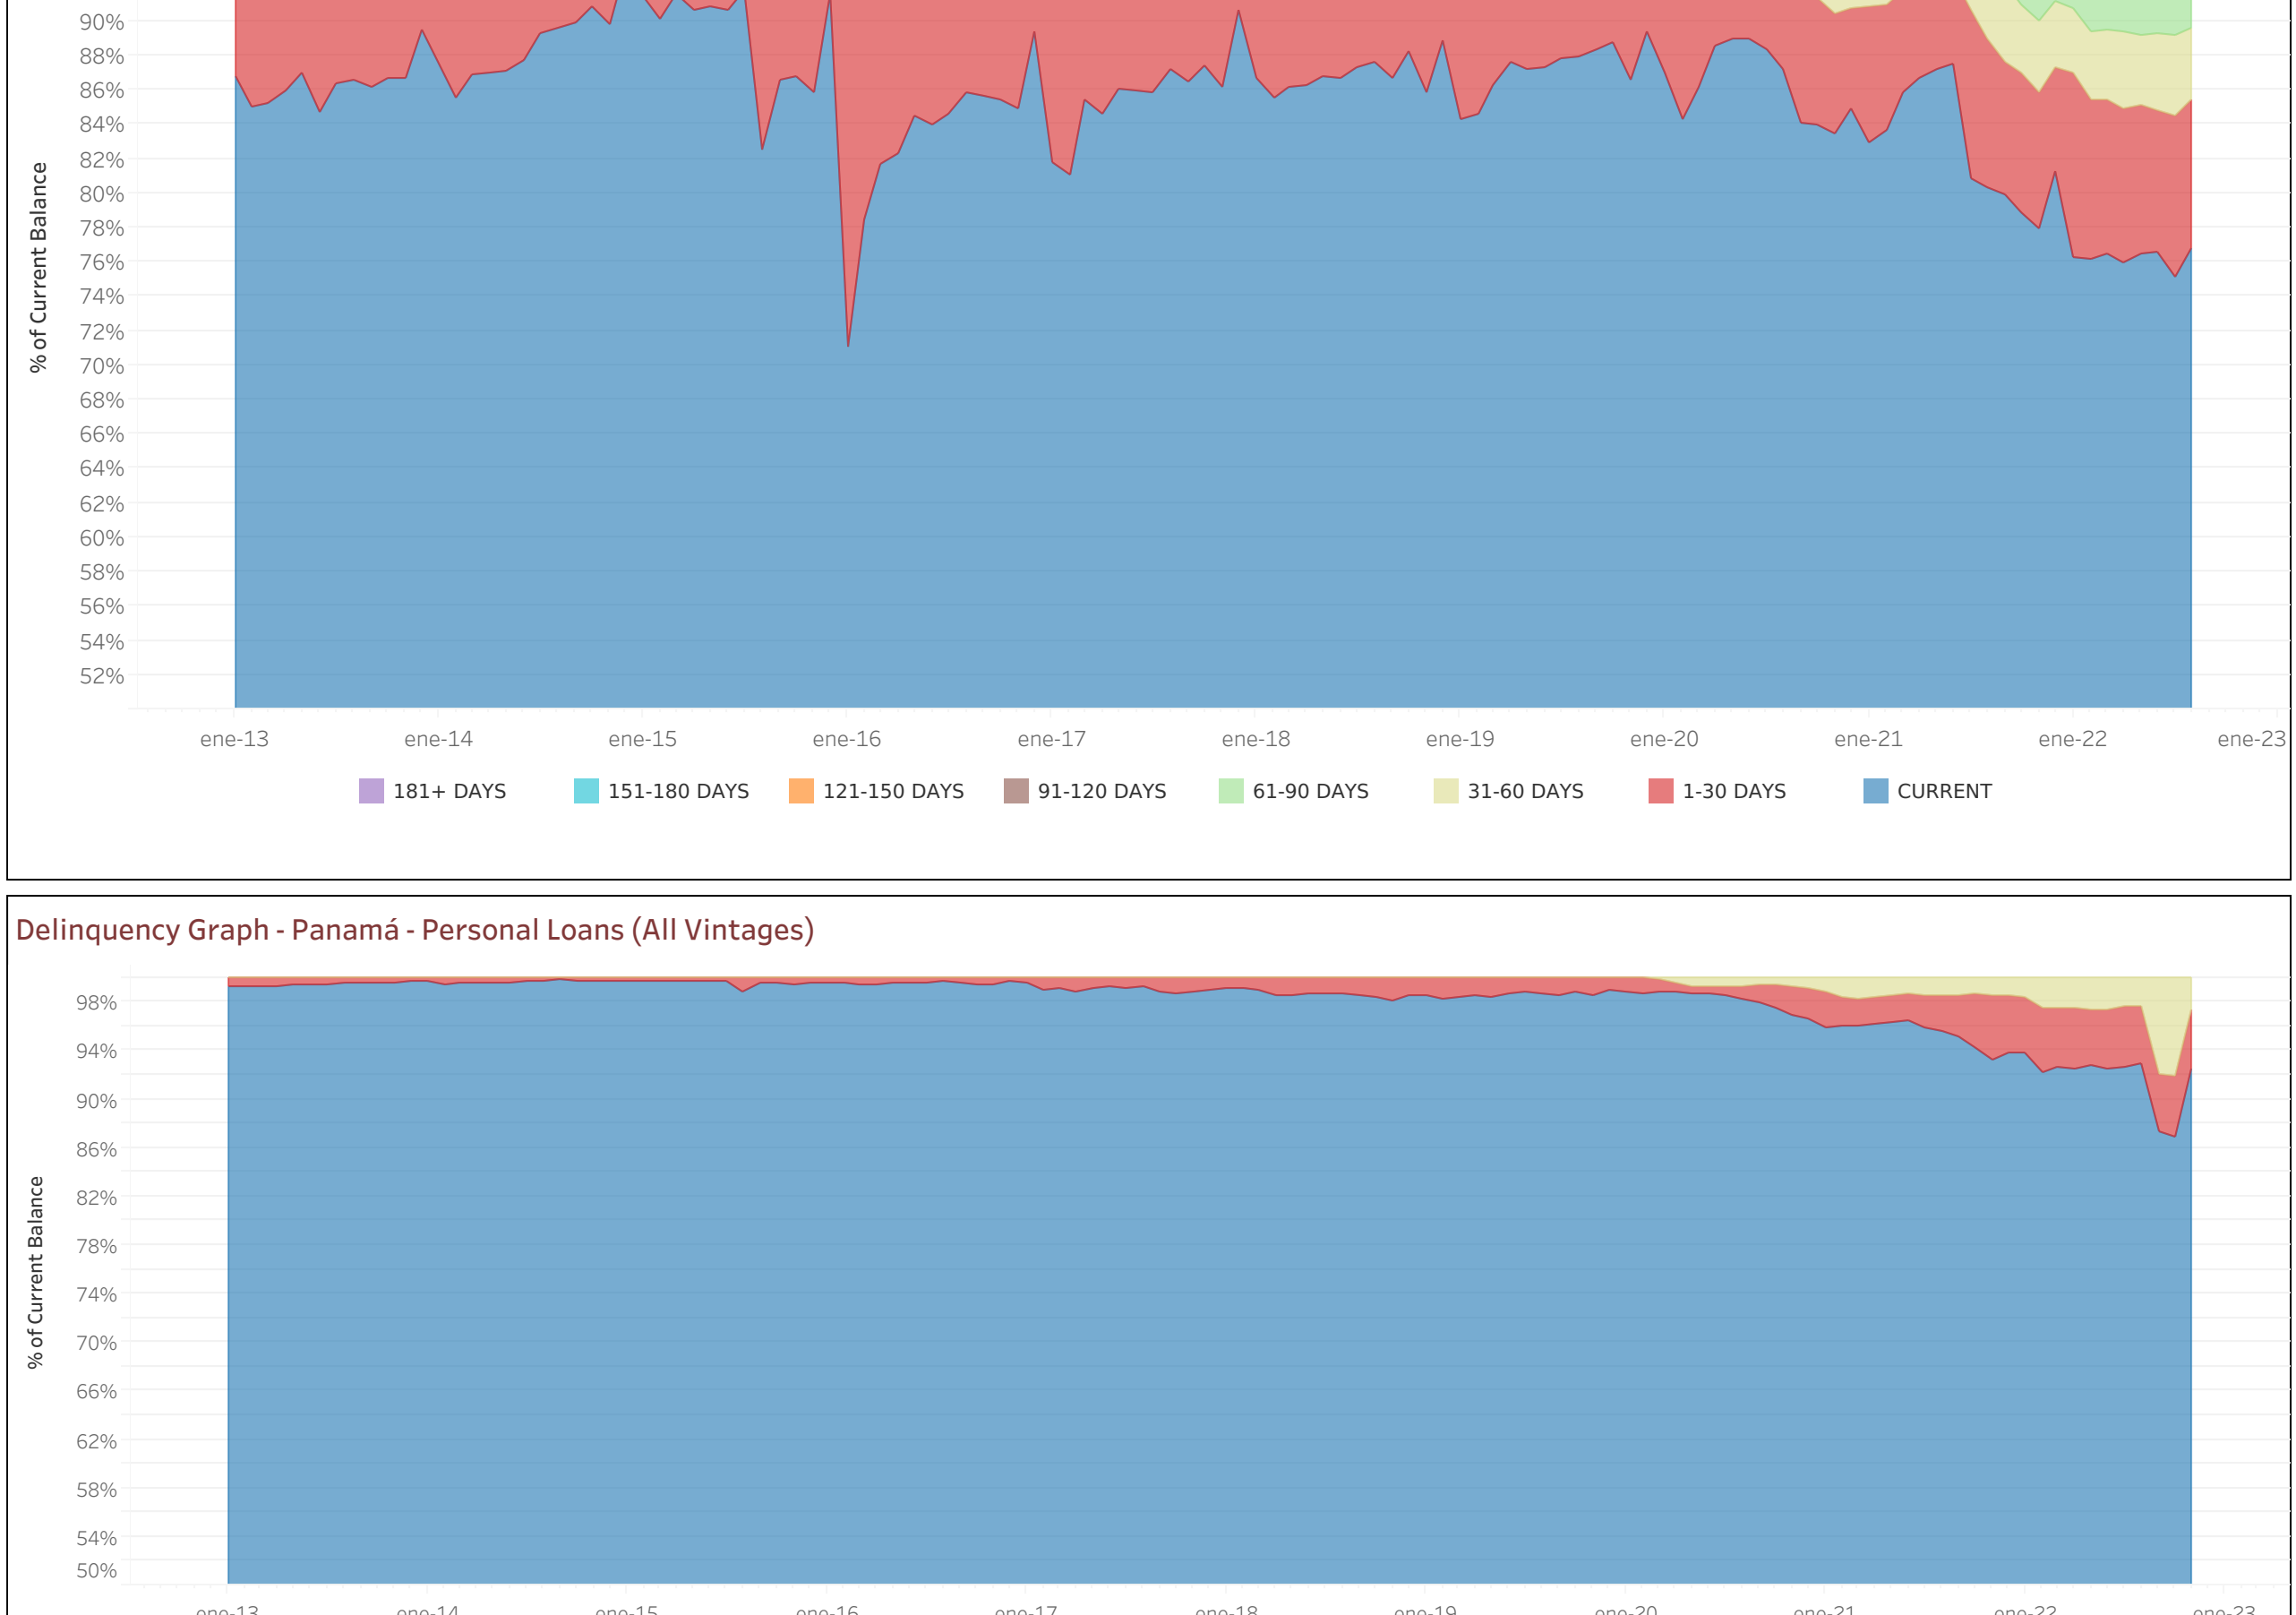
% of Current Balance

90%
88%
86%
84%
82%
80%
78%
76%
74%
72%
70%
68%
66%
64%
62%
60%
58%
56%
54%
52%

ene-13 ene-14 ene-15 ene-16 ene-17 ene-18 ene-19 ene-20 ene-21 ene-22 ene-23

181+ DAYS 151-180 DAYS 121-150 DAYS 91-120 DAYS 61-90 DAYS 31-60 DAYS 1-30 DAYS CURRENT

Delinquency Graph - Panamá - Personal Loans (All Vintages)

% of Current Balance

98%
94%
90%
86%
82%
78%
74%
70%
66%
62%
58%
54%
50%

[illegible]